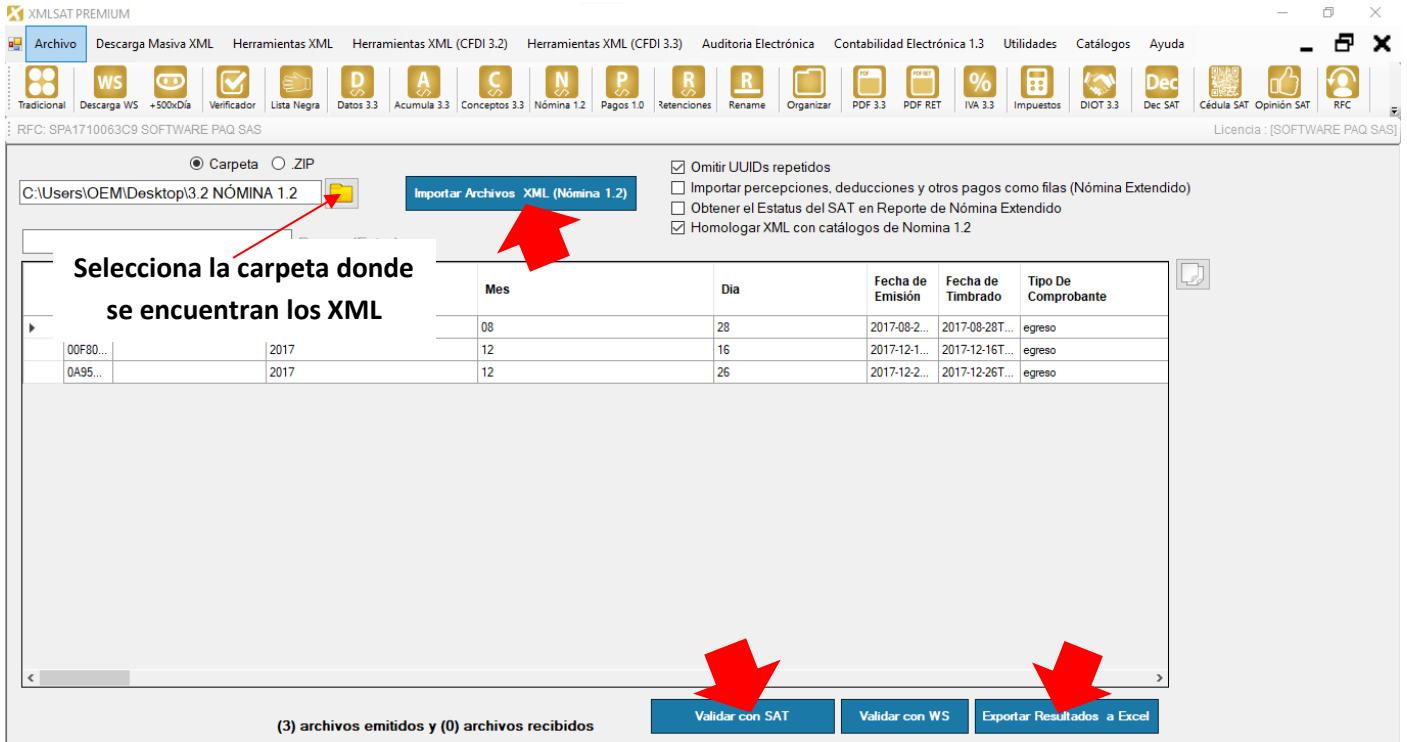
XMLSAT PREMIUM

Archivo Descarga Masiva XML Herramientas XML Herramientas XML (CFDI 3.2) Herramientas XML (CFDI 3.3) Auditoria Electrónica Contabilidad Electrónica 1.3 Utilidades Catálogos Ayuda

Tradicional Descarga WS +500xDía Verificador Lista Negra Datos 3.3 Acumula 3.3 Conceptos 3.3 Nómina 1.2 Pagos 1.0 Retenciones Rename Organizar PDF 3.3 PDF RET IVA 3.3 Impuestos DIOT 3.3 Dec SAT Cédula SAT Opinión SAT RFC

RFC: SPA1710063C9 SOFTWARE PAQ SAS

Licencia : [SOFTWARE PAQ SAS]

Carpeta .ZIP

C:\Users\OEM\Desktop\3.2 NÓMINA 1.2

Importar Archivos XML (Nómina 1.2)

Omitir UUIDs repetidos
Importar percepciones, deducciones y otros pagos como filas (Nómina Extendido)
Obtener el Estatus del SAT en Reporte de Nómina Extendido
Homologar XML con catálogos de Nomina 1.2

Selecciona la carpeta donde se encuentran los XML

| | | | Mes | Dia | Fecha de Emisión | Fecha de Timbrado | Tipo De Comprobante |
|---|---|---|---|---|---|---|---|
| | | | 08 | 28 | 2017-08-2... | 2017-08-28T... | egreso |
| 00F80... | | 2017 | 12 | 16 | 2017-12-1... | 2017-12-16T... | egreso |
| 0A95... | | 2017 | 12 | 26 | 2017-12-2... | 2017-12-26T... | egreso |

(3) archivos emitidos y (0) archivos recibidos

Validar con SAT Validar con WS Exportar Resultados a Excel